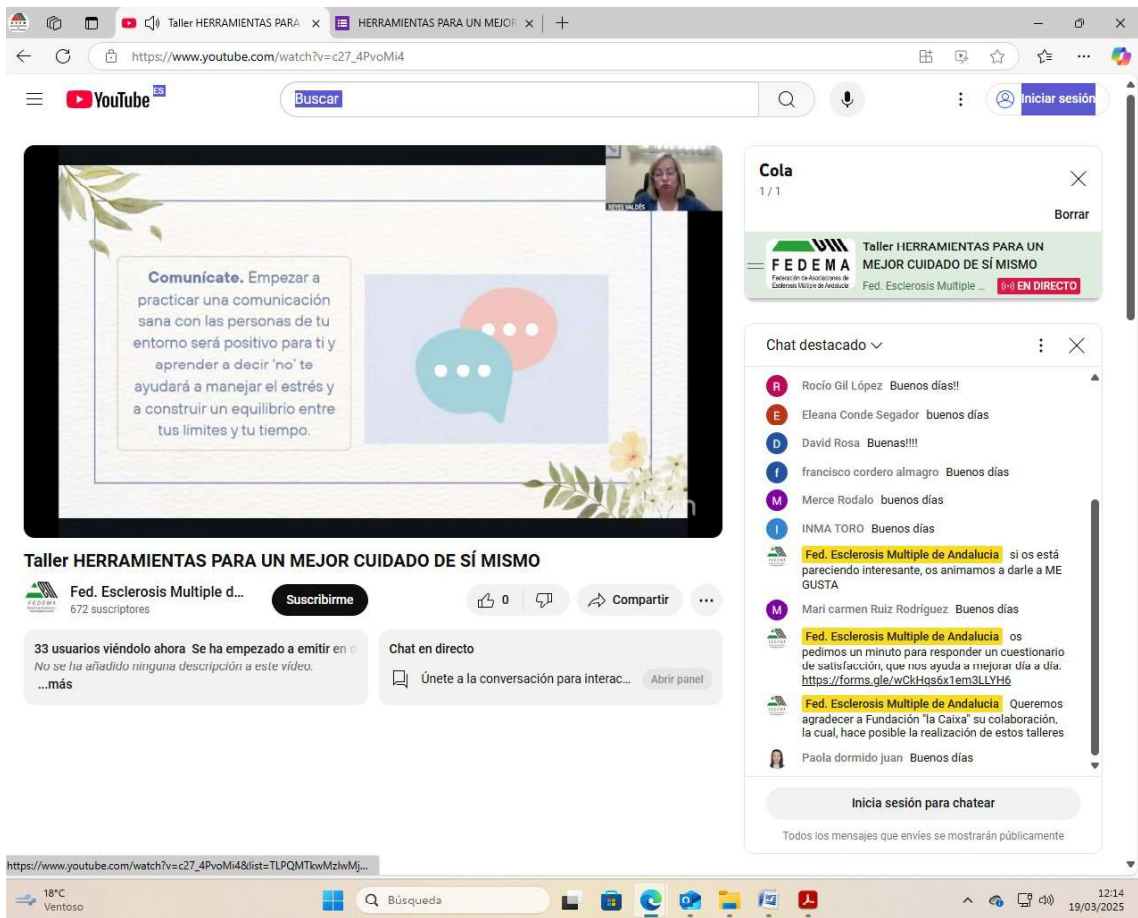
Taller HERRAMIENTAS PARA ×
HERRAMIENTAS PARA UN MEJOR ×
https://www.youtube.com/watch?v=c27_4PvoMi4

YouTube ES
Buscar
Iniciar sesión

REYES VALDÉS

Comunícate. Empezar a practicar una comunicación sana con las personas de tu entorno será positivo para ti y aprender a decir 'no' te ayudará a manejar el estrés y a construir un equilibrio entre tus límites y tu tiempo.

Taller HERRAMIENTAS PARA UN MEJOR CUIDADO DE SÍ MISMO
Fed. Esclerosis Multiple d...
672 suscriptores
Suscribirme
0
Compartir
...

33 usuarios viéndolo ahora Se ha empezado a emitir en
No se ha añadido ninguna descripción a este vídeo.
...más

Chat en directo
Únete a la conversación para interac...
Abrir panel

Cola
1 / 1
Borrar
FEDEMA Federación de Asociaciones de Esclerosis Múltiple de Andalucía
Taller HERRAMIENTAS PARA UN MEJOR CUIDADO DE SÍ MISMO
Fed. Esclerosis Multiple ...
EN DIRECTO

Chat destacado
Rocío Gil López Buenos días!!
Eleana Conde Segador buenos días
David Rosa Buenas!!!!
francisco cordero almagro Buenos días
Merce Rodalo buenos días
INMA TORO Buenos días
Fed. Esclerosis Multiple de Andalucia si os está pareciendo interesante, os animamos a darle a ME GUSTA
Mari carmen Ruiz Rodríguez Buenos días
Fed. Esclerosis Multiple de Andalucia os pedimos un minuto para responder un cuestionario de satisfacción, que nos ayuda a mejorar día a día. https://forms.gle/wCkHqs6x1em3LLYH6
Fed. Esclerosis Multiple de Andalucia Queremos agradecer a Fundación "la Caixa" su colaboración, la cual, hace posible la realización de estos talleres
Paola dormido juan Buenos días
Inicia sesión para chatear
Todos los mensajes que envíes se mostrarán públicamente

https://www.youtube.com/watch?v=c27_4PvoMi4&list=TLPQMTkwMzIwMj...

18°C
Ventoso
Búsqueda
12:14
19/03/2025